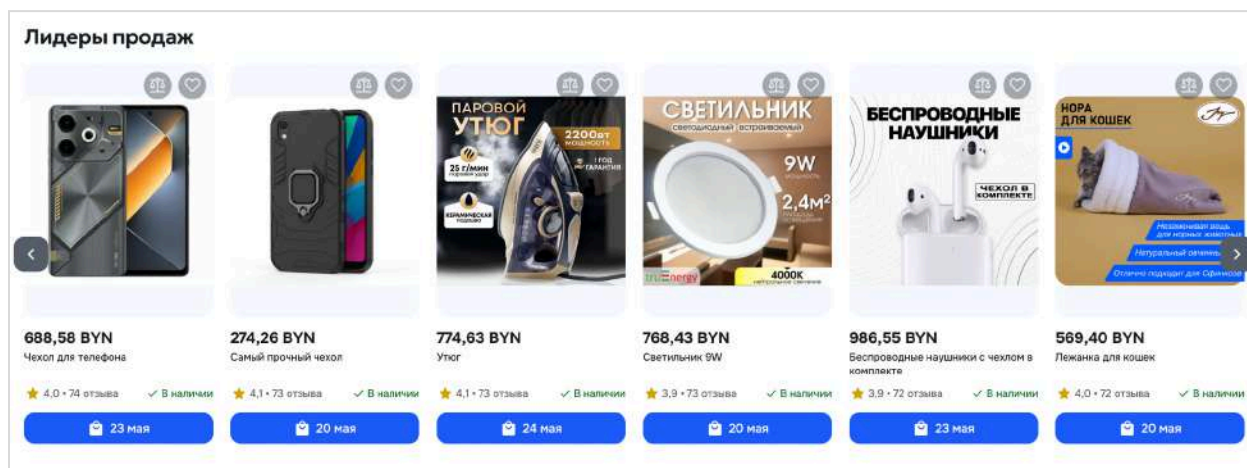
Лидеры продаж

ПАРОВОЙ УТЮГ
2200вт мощность
25 г/мин
1 год гарантия
керамическая подошва

СВЕТИЛЬНИК
светодиодный встраиваемый
9W
2,4м²
4000K
truEnergy

БЕСПРОВОДНЫЕ НАУШНИКИ
ЧЕХОЛ В КОМПЛЕКТЕ

НОРА ДЛЯ КОШЕК
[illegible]
Натуральный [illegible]
Отлично подходит для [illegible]

688,58 BYN
Чехол для телефона
4,0 • 74 отзыва
✓ В наличии
23 мая

274,26 BYN
Самый прочный чехол
4,1 • 73 отзыва
✓ В наличии
20 мая

774,63 BYN
Утюг
4,1 • 73 отзыва
✓ В наличии
24 мая

768,43 BYN
Светильник 9W
3,9 • 73 отзыва
✓ В наличии
20 мая

986,55 BYN
Беспроводные наушники с чехлом в комплекте
3,9 • 72 отзыва
✓ В наличии
23 мая

569,40 BYN
Лежанка для кошек
4,0 • 72 отзыва
✓ В наличии
20 мая